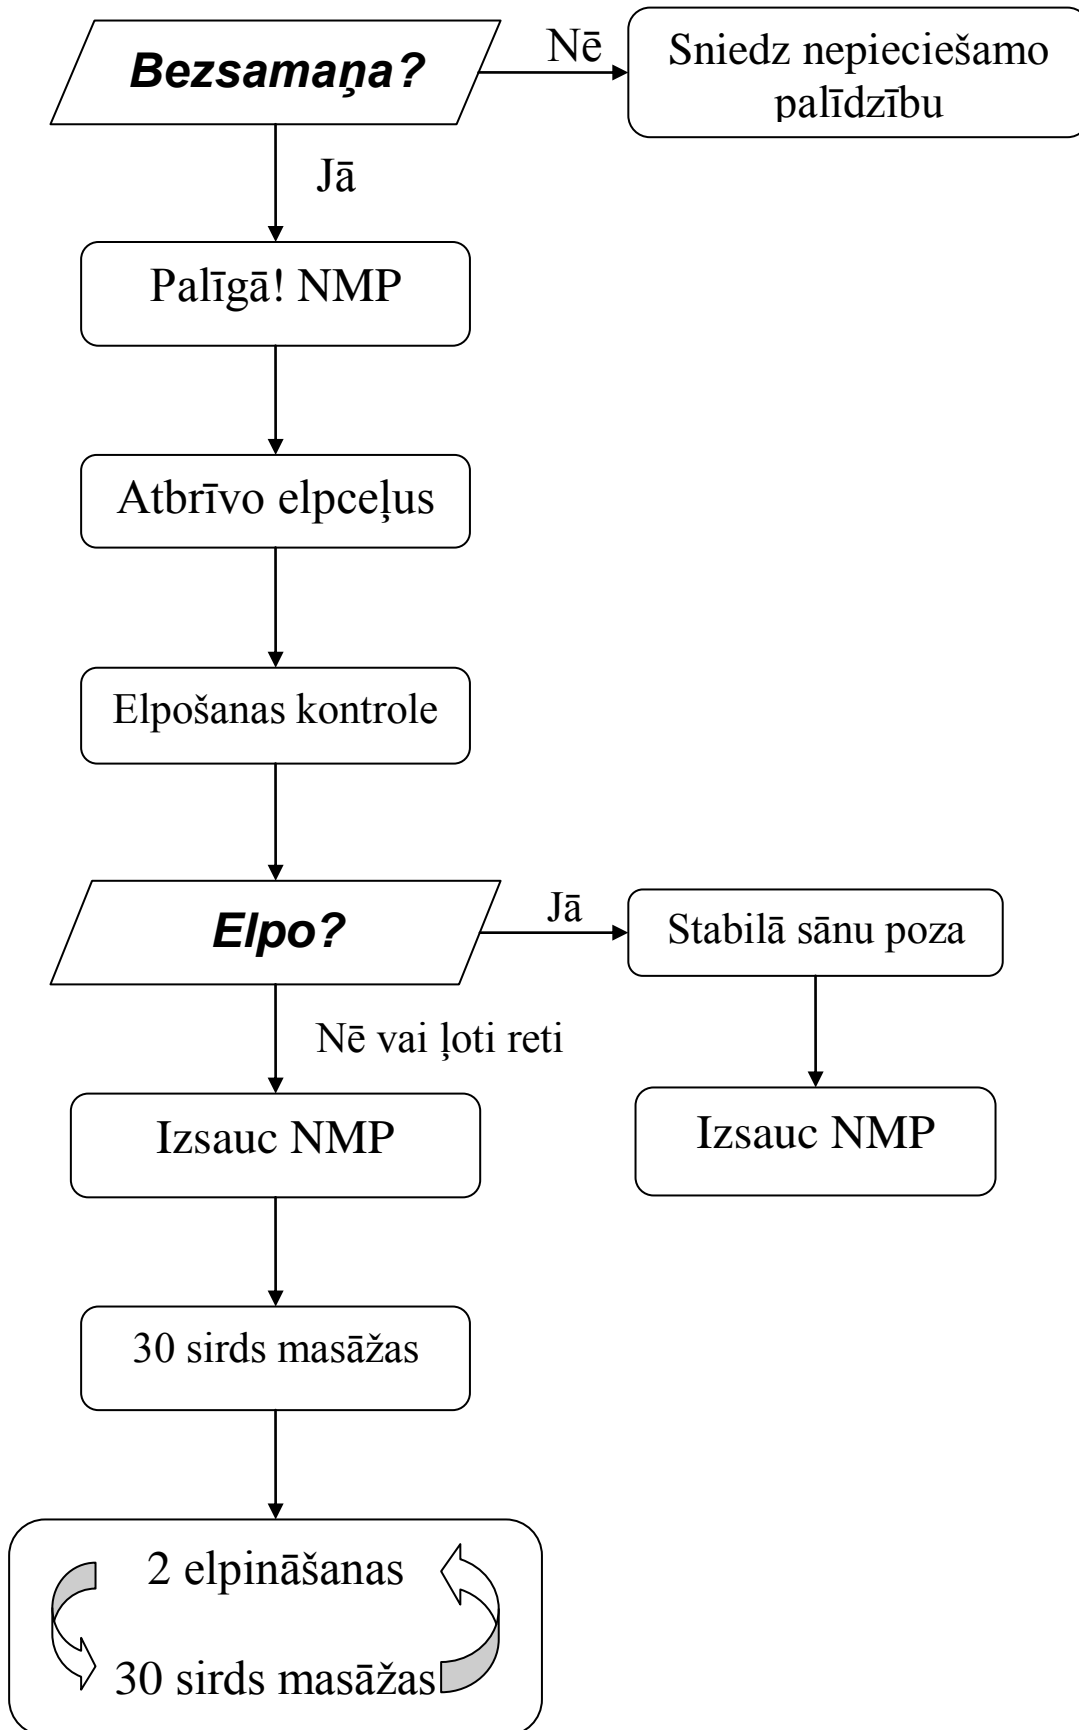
Bezsamaņa?

Nē

Sniedz nepieciešamo palīdzību

Jā

Palīgā! NMP

Atbrīvo elpceļus

Elpošanas kontrole

Elpo?

Jā

Stabilā sānu poza

Izsauc NMP

Nē vai ļoti reti

Izsauc NMP

30 sirds masāžas

2 elpināšanas

30 sirds masāžas